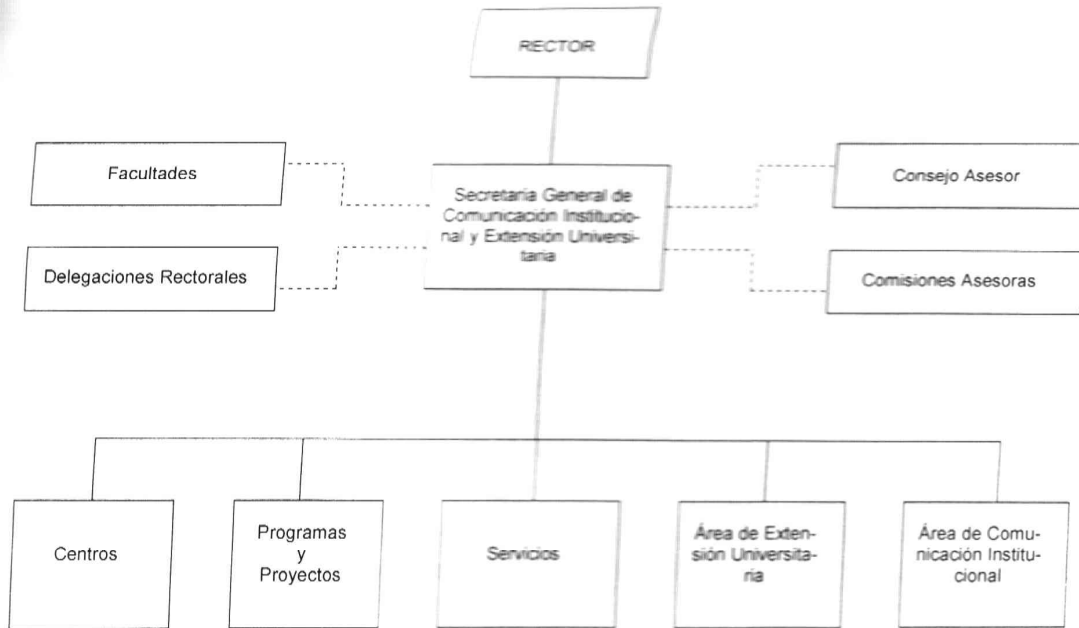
RECTOR

Facultades

Delegaciones Rectorales

Secretaría General de Comunicación Institucional y Extensión Universitaria

Consejo Asesor

Comisiones Asesoras

Centros

Programas y Proyectos

Servicios

Área de Extensión Universitaria

Área de Comunicación Institucional